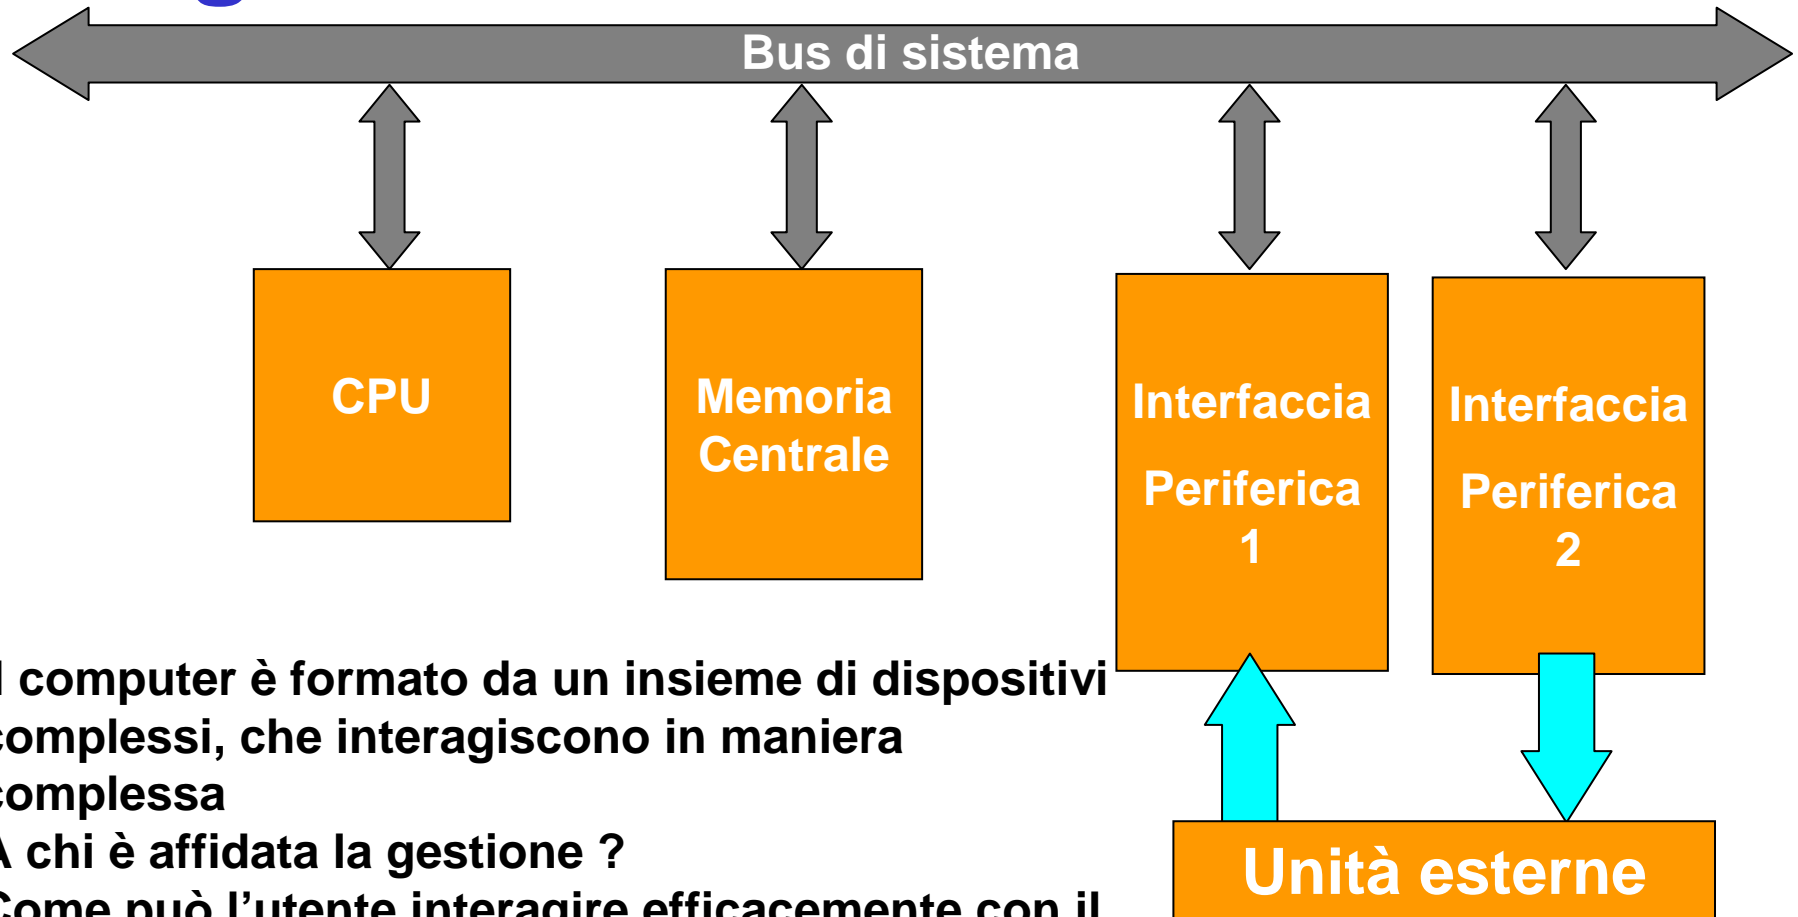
Bus di sistema

CPU

Memoria Centrale

Interfaccia Periferica 1

Interfaccia Periferica 2

Unità esterne

l computer è formato da un insieme di dispositivi complessi, che interagiscono in maniera complessa
 chi è affidata la gestione ?
Come può l'utente interagire efficacemente con il